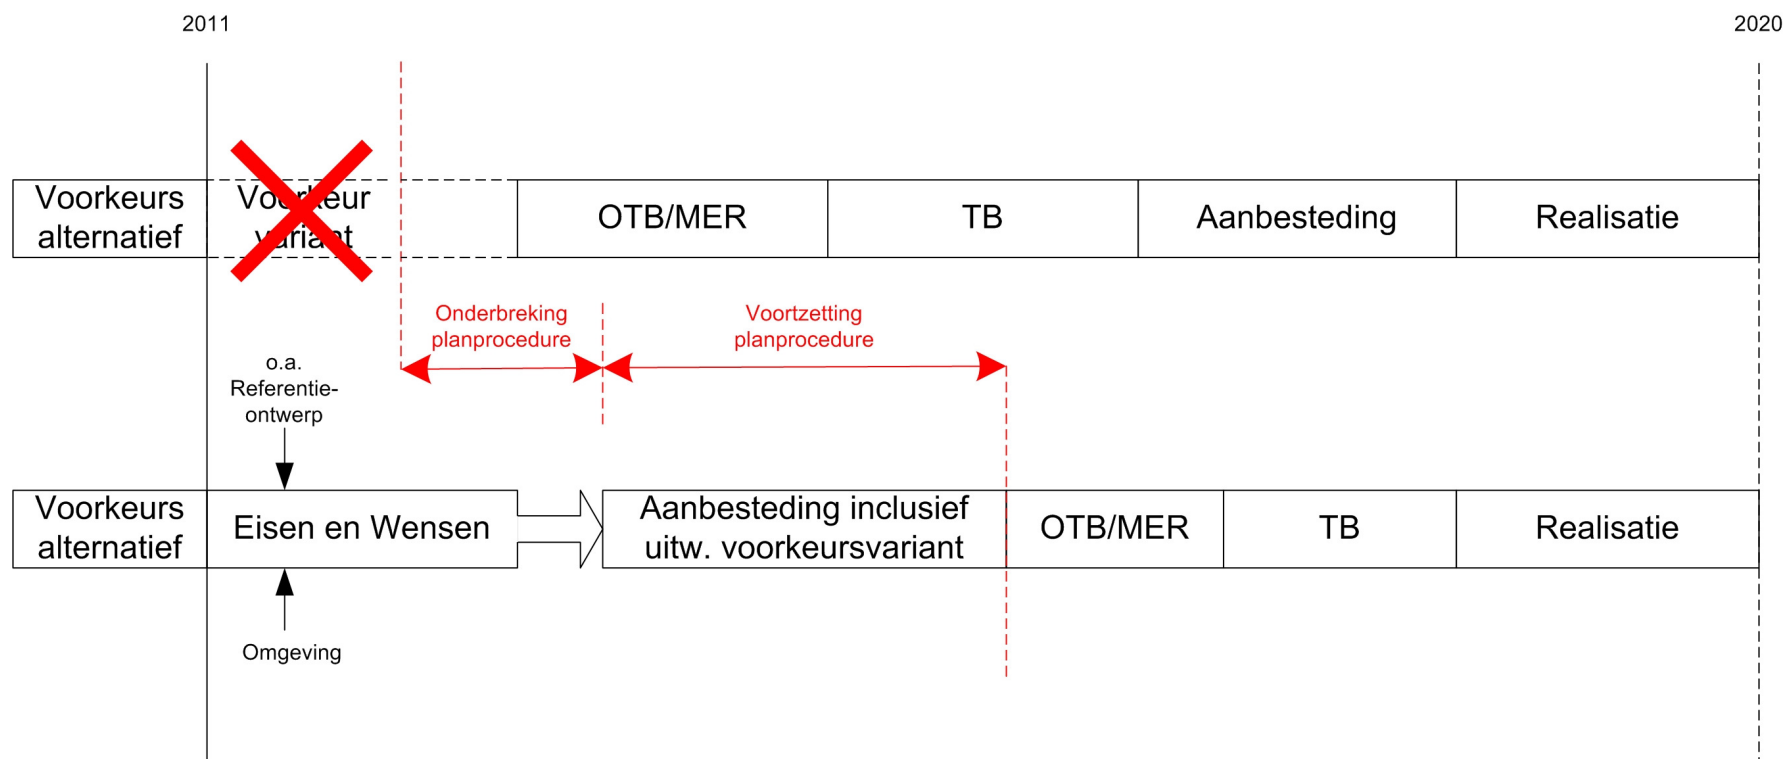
2011

2020

Voorkeurs alternatief

Vo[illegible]keur v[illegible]ri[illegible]nt

OTB/MER

TB

Aanbesteding

Realisatie

Onderbreking planprocedure

Voortzetting planprocedure

o.a. Referentie-ontwerp

Voorkeurs alternatief

Eisen en Wensen

Aanbesteding inclusief uitw. voorkeursvariant

OTB/MER

TB

Realisatie

Omgeving